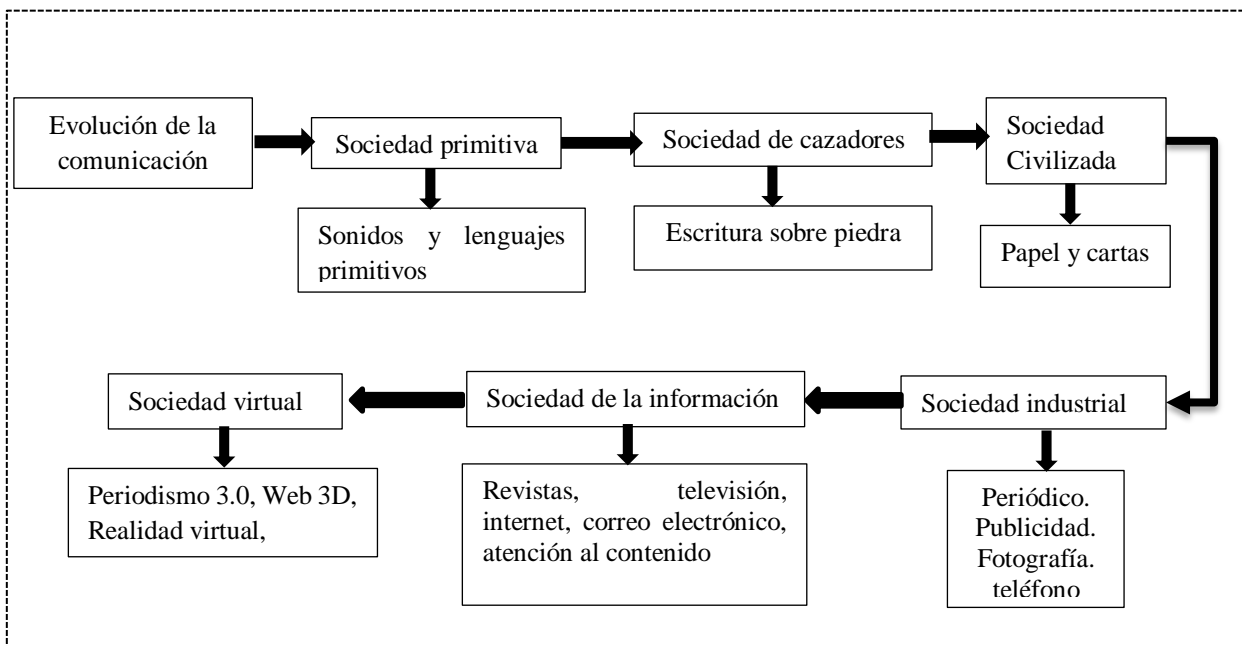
Evolución de la comunicación

Sociedad primitiva

Sonidos y lenguajes primitivos

Sociedad de cazadores

Escritura sobre piedra

Sociedad Civilizada

Papel y cartas

Sociedad industrial

Periódico. Publicidad. Fotografía. teléfono

Sociedad de la información

Revistas, televisión, internet, correo electrónico, atención al contenido

Sociedad virtual

Periodismo 3.0, Web 3D, Realidad virtual,